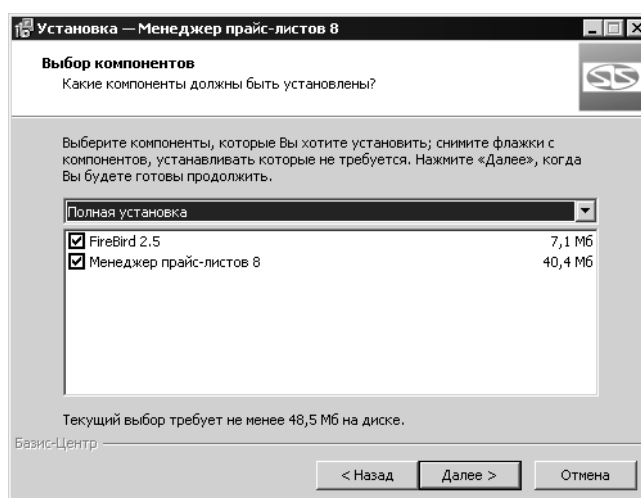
Установка — Менеджер прайс-листов 8

Выбор компонентов
Какие компоненты должны быть установлены?

Выберите компоненты, которые Вы хотите установить; снимите флажки с компонентов, устанавливать которые не требуется. Нажмите «Далее», когда Вы будете готовы продолжить.

Полная установка

| | |
|---|---|
| FireBird 2.5 | 7,1 Мб |
| Менеджер прайс-листов 8 | 40,4 Мб |

Текущий выбор требует не менее 48,5 Мб на диске.

Базис-Центр

< Назад | Далее > | Отмена